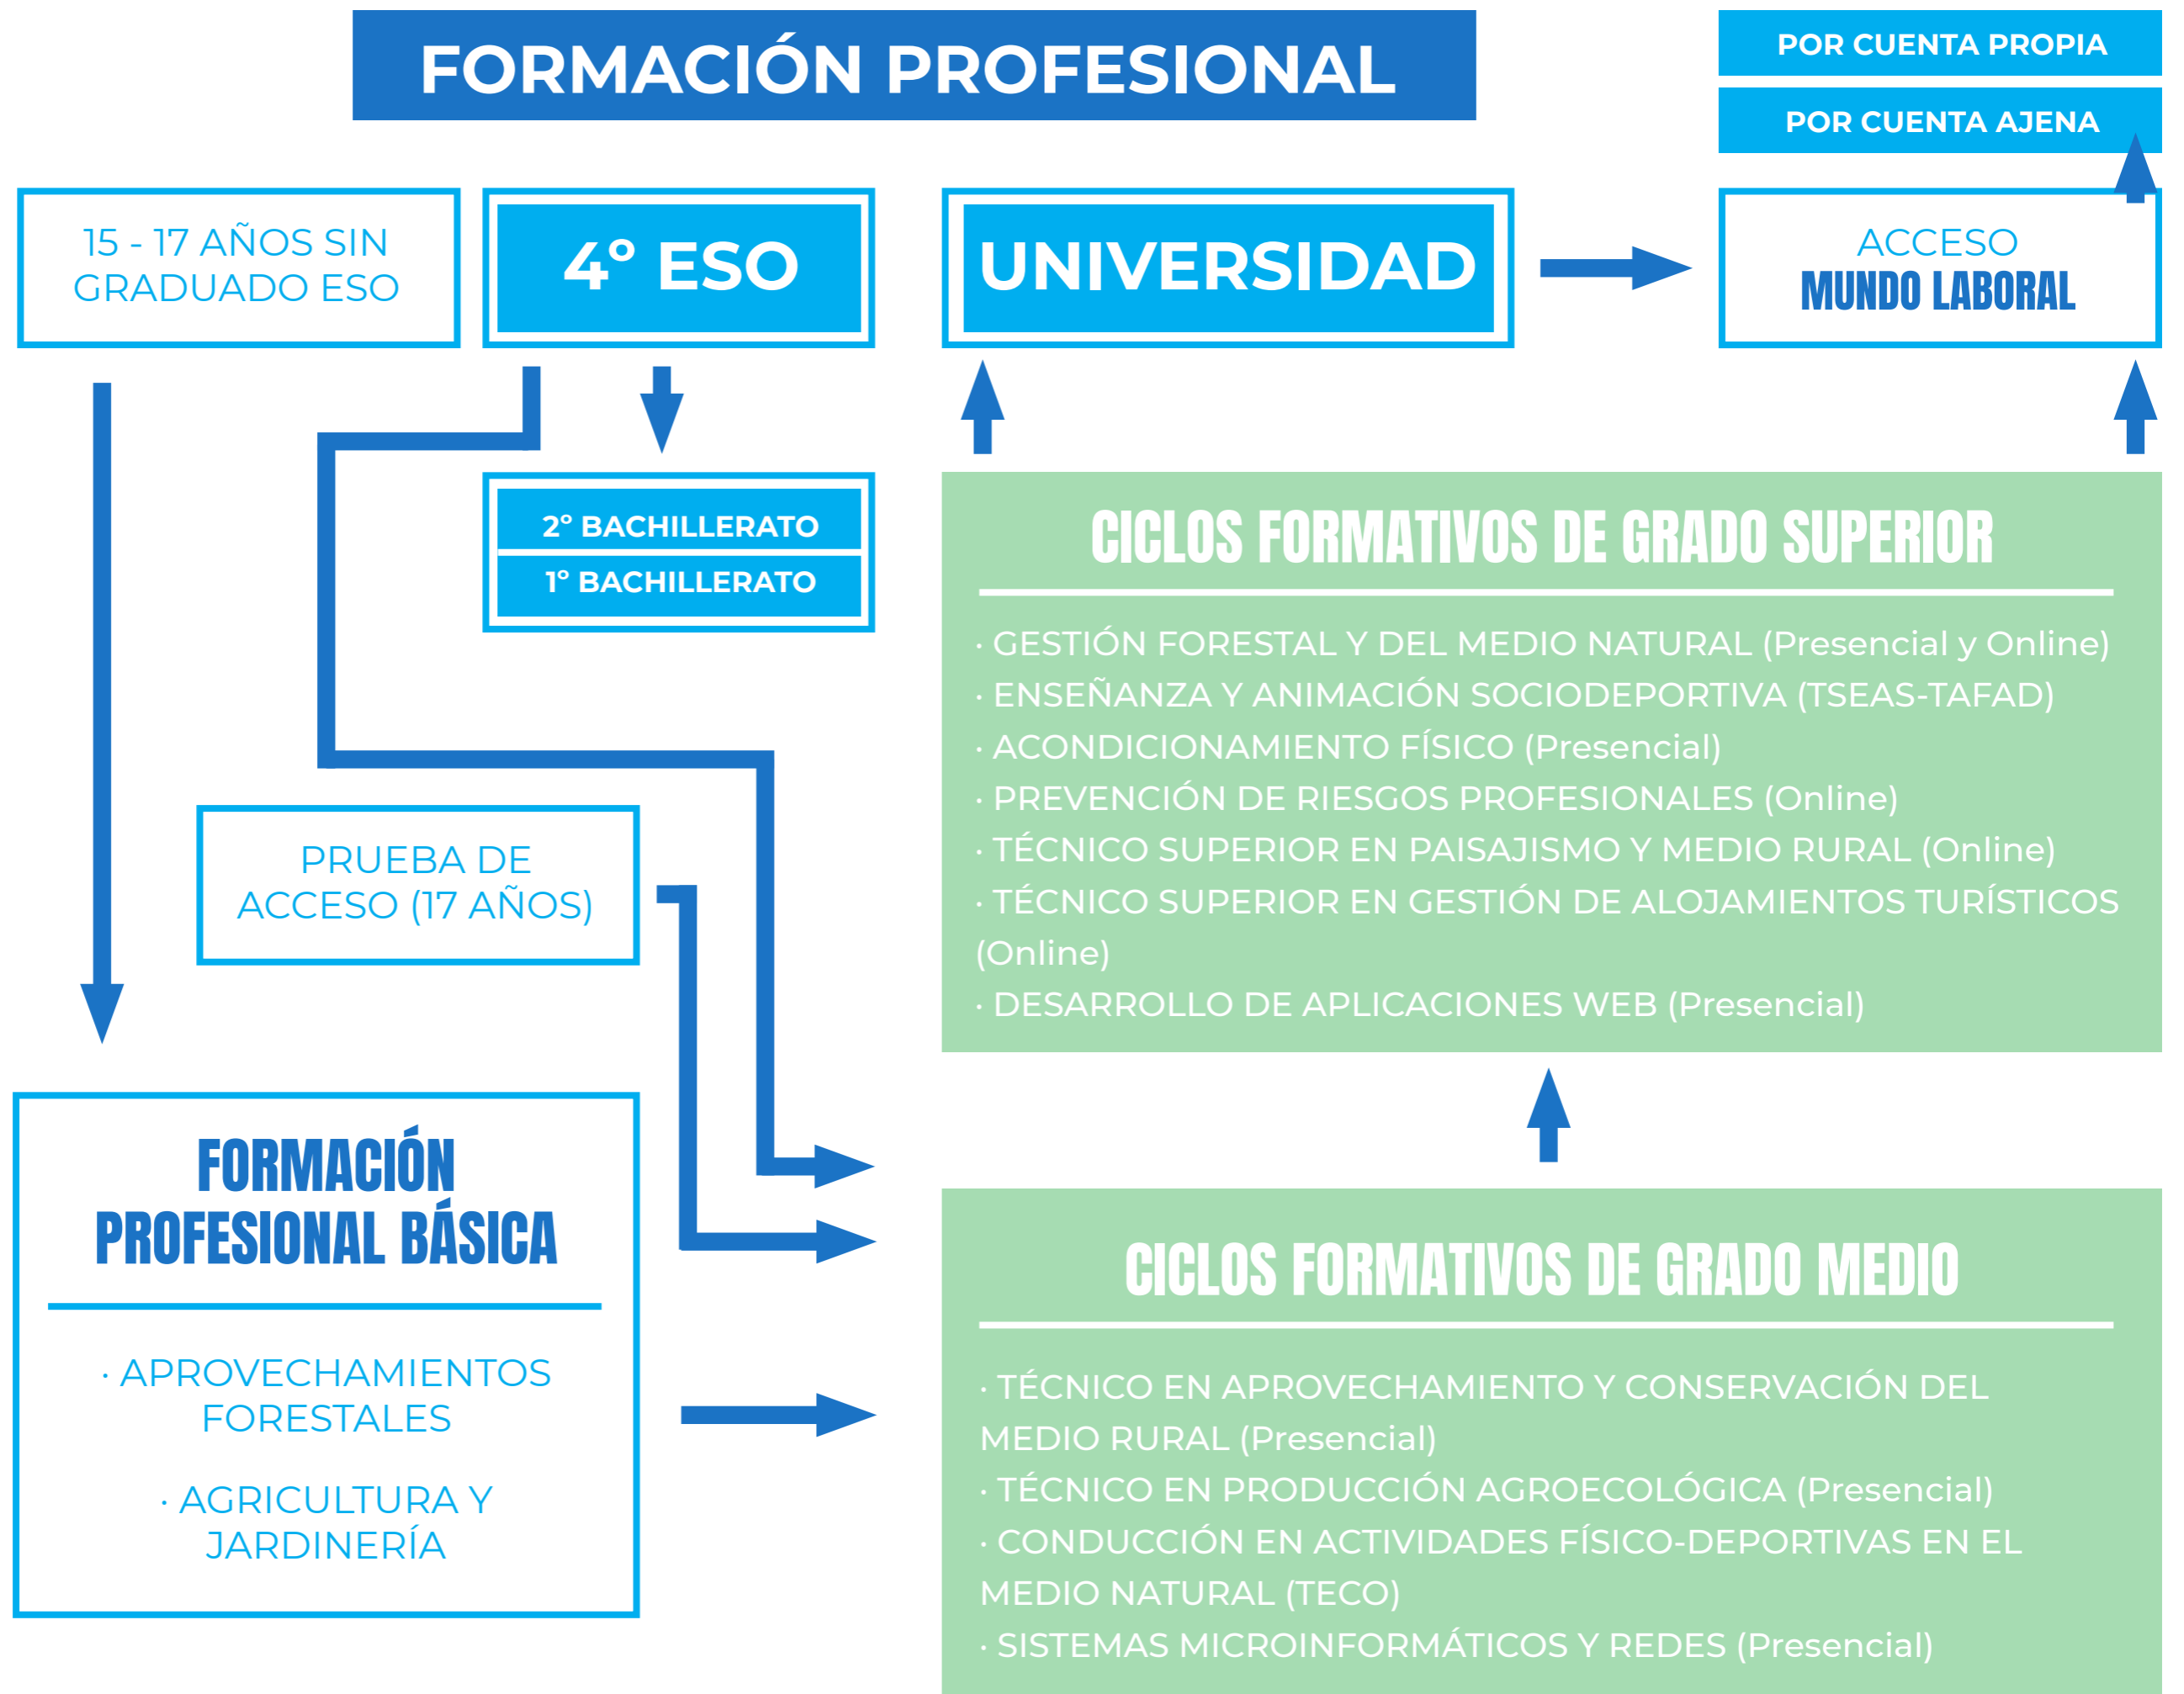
FORMACIÓN PROFESIONAL

POR CUENTA PROPIA

POR CUENTA AJENA

15 - 17 AÑOS SIN GRADUADO ESO

4° ESO

UNIVERSIDAD

ACCESO MUNDO LABORAL

2° BACHILLERATO

1° BACHILLERATO

CICLOS FORMATIVOS DE GRADO SUPERIOR

· GESTIÓN FORESTAL Y DEL MEDIO NATURAL (Presencial y Online)
· ENSEÑANZA Y ANIMACIÓN SOCIODEPORTIVA (TSEAS-TAFAD)
· ACONDICIONAMIENTO FÍSICO (Presencial)
· PREVENCIÓN DE RIESGOS PROFESIONALES (Online)
· TÉCNICO SUPERIOR EN PAISAJISMO Y MEDIO RURAL (Online)
· TÉCNICO SUPERIOR EN GESTIÓN DE ALOJAMIENTOS TURÍSTICOS (Online)
· DESARROLLO DE APLICACIONES WEB (Presencial)

PRUEBA DE ACCESO (17 AÑOS)

FORMACIÓN PROFESIONAL BÁSICA

· APROVECHAMIENTOS FORESTALES

· AGRICULTURA Y JARDINERÍA

CICLOS FORMATIVOS DE GRADO MEDIO

· TÉCNICO EN APROVECHAMIENTO Y CONSERVACIÓN DEL MEDIO RURAL (Presencial)
· TÉCNICO EN PRODUCCIÓN AGROECOLÓGICA (Presencial)
· CONDUCCIÓN EN ACTIVIDADES FÍSICO-DEPORTIVAS EN EL MEDIO NATURAL (TECO)
· SISTEMAS MICROINFORMÁTICOS Y REDES (Presencial)